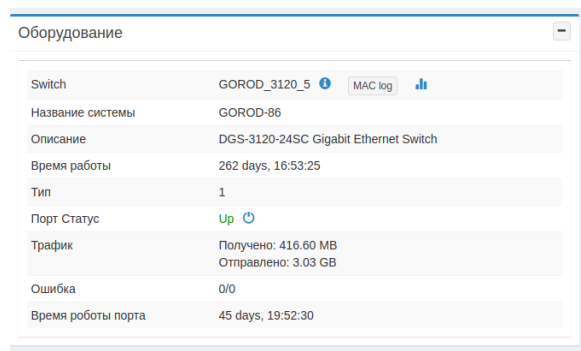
Оборудование

| | |
|---|---|
| Switch | GOROD_3120_5 MAC log |
| Название системы | GOROD-86 |
| Описание | DGS-3120-24SC Gigabit Ethernet Switch |
| Время работы | 262 days, 16:53:25 |
| Тип | 1 |
| Порт Статус | Up |
| Трафик | Получено: 416.60 MB Отправлено: 3.03 GB |
| Ошибка | 0/0 |
| Время роботы порта | 45 days, 19:52:30 |